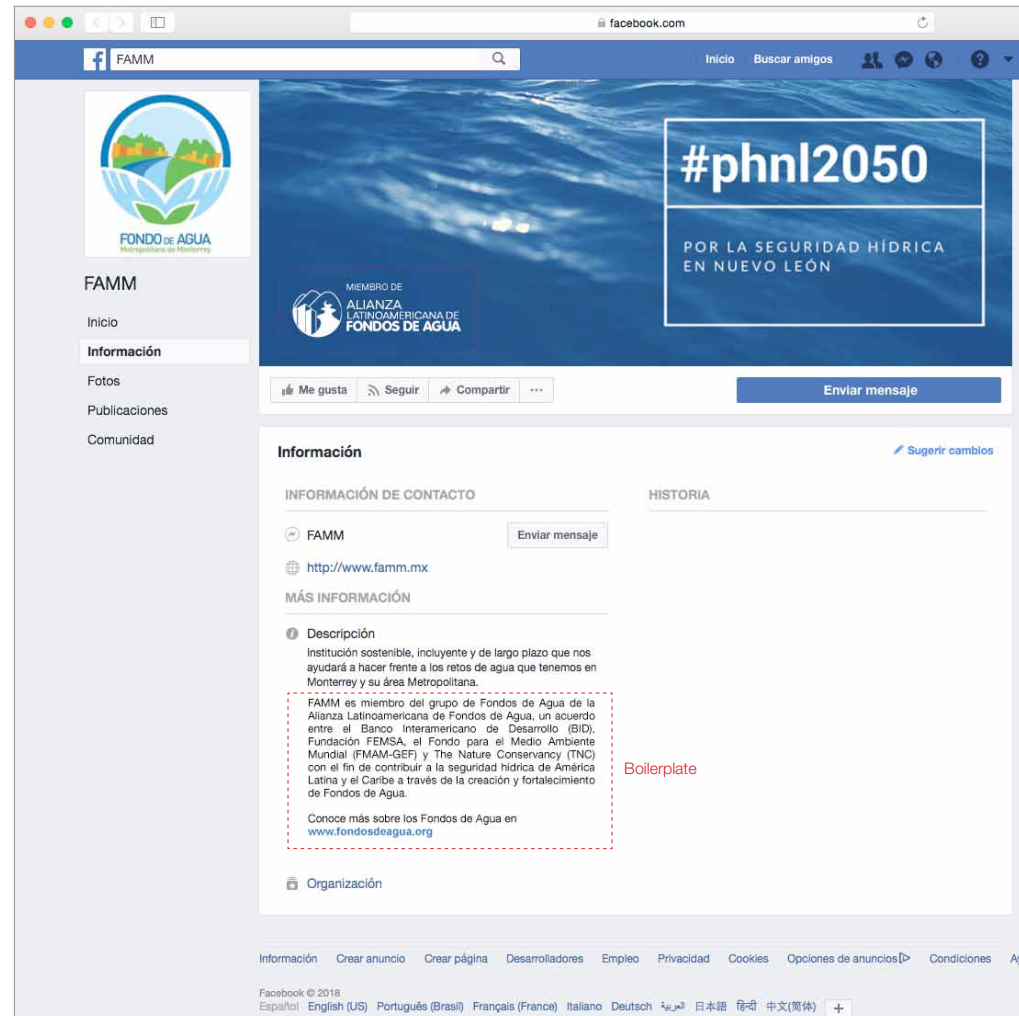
facebook.com

FAMM

Inicio Buscar amigos

FONDO DE AGUA
Metropolitano de Monterrey

FAMM

Inicio
Información
Fotos
Publicaciones
Comunidad

MIEMBRO DE
ALIANZA LATINOAMERICANA DE FONDOS DE AGUA

#phnl2050

POR LA SEGURIDAD HÍDRICA EN NUEVO LEÓN

Me gusta Seguir Compartir ···

Enviar mensaje

Información

Sugerir cambios

INFORMACIÓN DE CONTACTO

FAMM

Enviar mensaje

http://www.famm.mx

MÁS INFORMACIÓN

Descripción

Institución sostenible, incluyente y de largo plazo que nos ayudará a hacer frente a los retos de agua que tenemos en Monterrey y su área Metropolitana.

FAMM es miembro del grupo de Fondos de Agua de la Alianza Latinoamericana de Fondos de Agua, un acuerdo entre el Banco Interamericano de Desarrollo (BID), Fundación FEMSA, el Fondo para el Medio Ambiente Mundial (FMAM-GEF) y The Nature Conservancy (TNC) con el fin de contribuir a la seguridad hídrica de América Latina y el Caribe a través de la creación y fortalecimiento de Fondos de Agua.

Conoce más sobre los Fondos de Agua en www.fondosdeagua.org

Boilerplate

Organización

HISTORIA

Información Crear anuncio Crear página Desarrolladores Empleo Privacidad Cookies Opciones de anuncios Condiciones A

Facebook © 2018
Español English (US) Português (Brasil) Français (France) Italiano Deutsch العربية 日本語 हिन्दी 中文(简体) +